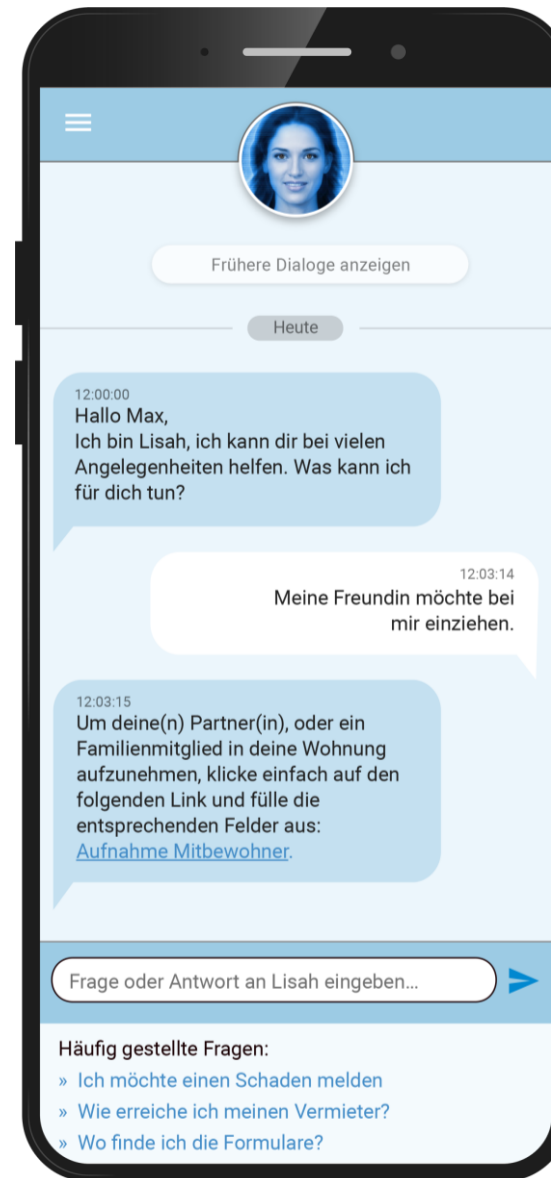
Frühere Dialoge anzeigen

Heute

12:00:00
Hallo Max,
Ich bin Lisah, ich kann dir bei vielen Angelegenheiten helfen. Was kann ich für dich tun?

12:03:14
Meine Freundin möchte bei mir einziehen.

12:03:15
Um deine(n) Partner(in), oder ein Familienmitglied in deine Wohnung aufzunehmen, klicke einfach auf den folgenden Link und fülle die entsprechenden Felder aus: Aufnahme Mitbewohner.

Frage oder Antwort an Lisah eingeben...

Häufig gestellte Fragen:
» Ich möchte einen Schaden melden
» Wie erreiche ich meinen Vermieter?
» Wo finde ich die Formulare?